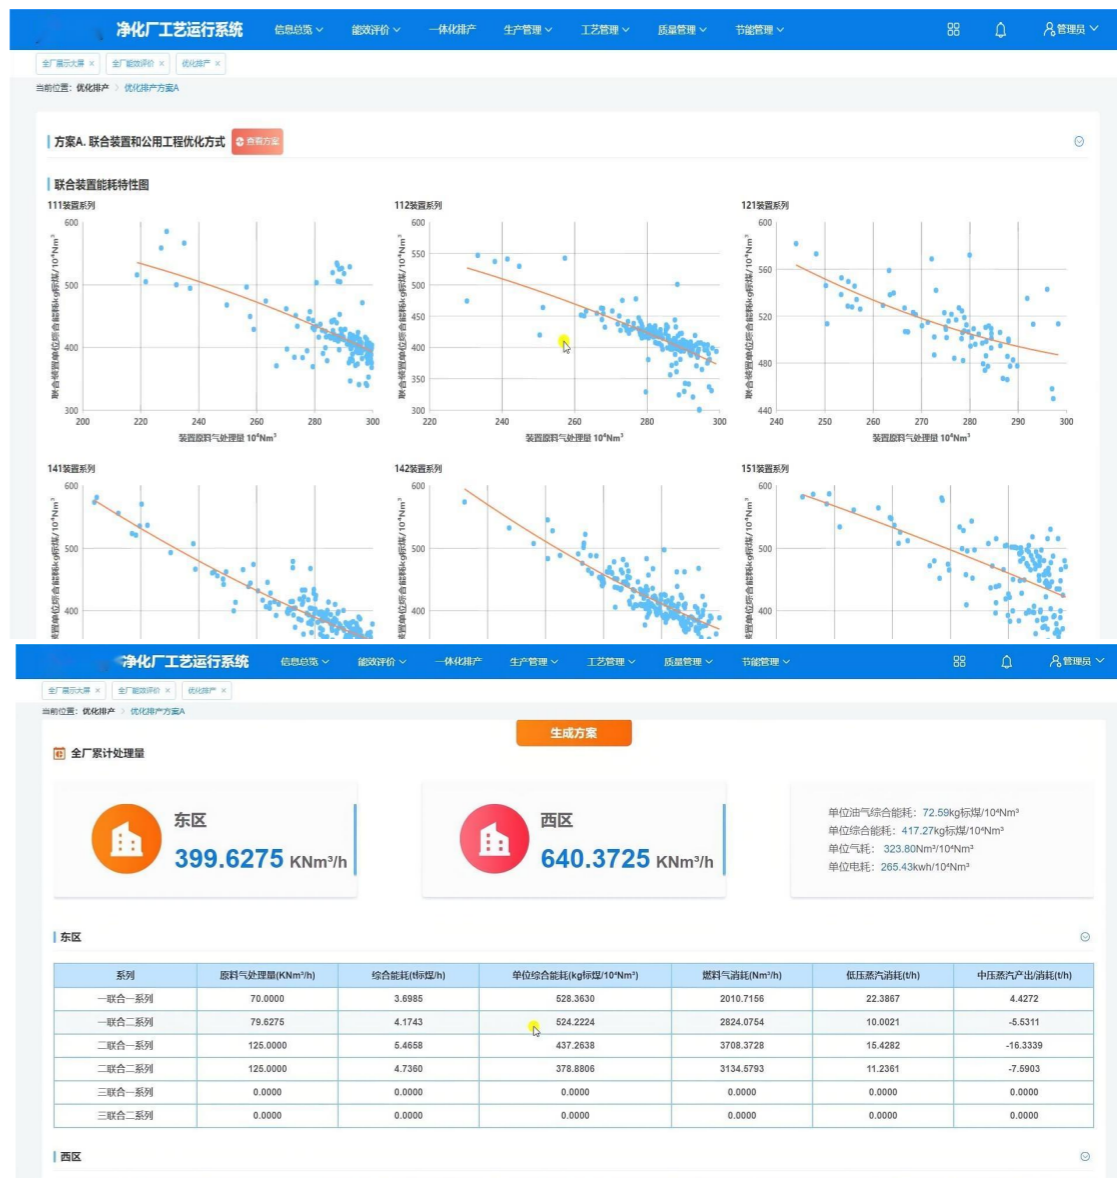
净化厂工艺运行系统 信息总览 能效评价 一体化排产 生产管理 工艺管理 质量管理 节能管理 管理员

全厂指示大屏 × 全厂能效评价 × 优化排产 ×

当前位置：优化排产 > 优化排产方案A

方案A. 联合装置和公用工程优化方式 查看方案

联合装置能耗特性图

111装置系列

联合装置单位综合能耗kg标煤/$10^4Nm^3$

600 500 400 300

200 220 240 260 280 300

装置原料气处理量 $10^4Nm^3$

112装置系列

联合装置单位综合能耗kg标煤/$10^4Nm^3$

600 550 500 450 400 350 300

220 240 260 280 300

装置原料气处理量 $10^4Nm^3$

121装置系列

联合装置单位综合能耗kg标煤/$10^4Nm^3$

600 560 520 480 440

240 250 260 270 280 290 300

装置原料气处理量 $10^4Nm^3$

141装置系列

联合装置单位综合能耗kg标煤/$10^4Nm^3$

600 500 400

142装置系列

联合装置单位综合能耗kg标煤/$10^4Nm^3$

600 500 400

151装置系列

联合装置单位综合能耗kg标煤/$10^4Nm^3$

600 500 400

净化厂工艺运行系统 信息总览 能效评价 一体化排产 生产管理 工艺管理 质量管理 节能管理 管理员

全厂指示大屏 × 全厂能效评价 × 优化排产 ×

当前位置：优化排产 > 优化排产方案A

生成方案

全厂累计处理量

东区 399.6275 KNm³/h

西区 640.3725 KNm³/h

单位油气综合能耗：72.59kg标煤/$10^4Nm^3$
单位综合能耗：417.27kg标煤/$10^4Nm^3$
单位气耗：323.80$Nm^3/10^4Nm^3$
单位电耗：265.43kwh/$10^4Nm^3$

东区

| 系列 | 原料气处理量(KNm³/h) | 综合能耗(t标煤/h) | 单位综合能耗(kg标煤/$10^4Nm^3$) | 燃料气消耗(Nm³/h) | 低压蒸汽消耗(t/h) | 中压蒸汽产出/消耗(t/h) |
|---|---|---|---|---|---|---|
| 一联合一系列 | 70.0000 | 3.6985 | 528.3630 | 2010.7156 | 22.3867 | 4.4272 |
| 一联合二系列 | 79.6275 | 4.1743 | 524.2224 | 2824.0754 | 10.0021 | -5.5311 |
| 二联合一系列 | 125.0000 | 5.4658 | 437.2638 | 3708.3728 | 15.4282 | -16.3339 |
| 二联合二系列 | 125.0000 | 4.7360 | 378.8806 | 3134.5793 | 11.2361 | -7.5903 |
| 三联合一系列 | 0.0000 | 0.0000 | 0.0000 | 0.0000 | 0.0000 | 0.0000 |
| 三联合二系列 | 0.0000 | 0.0000 | 0.0000 | 0.0000 | 0.0000 | 0.0000 |

西区